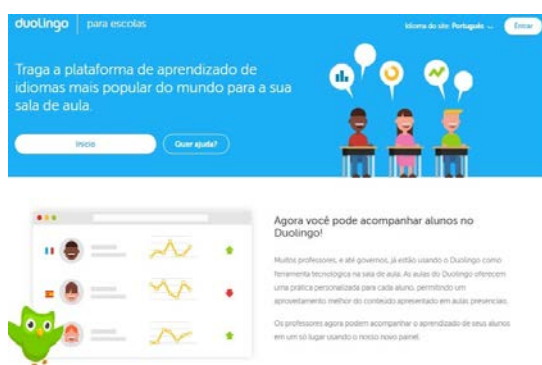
duolingo | para escolas

Idioma do site: Português ... Entrar

Traga a plataforma de aprendizado de idiomas mais popular do mundo para a sua sala de aula.

Início

Quer ajuda?

Agora você pode acompanhar alunos no Duolingo!

Muitos professores, e até governos, já estão usando o Duolingo como ferramenta tecnológica na sala de aula. As aulas do Duolingo oferecem uma prática personalizada para cada aluno, permitindo um aproveitamento melhor do conteúdo apresentado em aulas presenciais.

Os professores agora podem acompanhar o aprendizado de seus alunos em um só lugar usando o nosso novo painel.